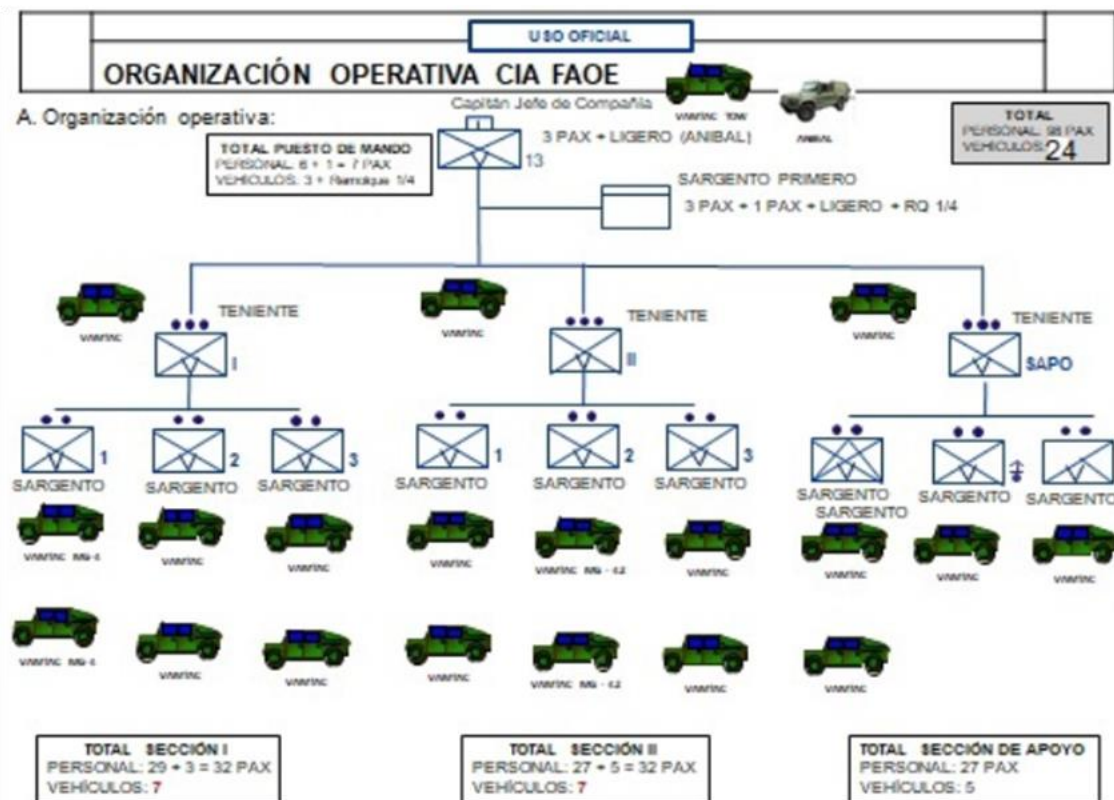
USO OFICIAL

ORGANIZACIÓN OPERATIVA CIA FAOE

A. Organización operativa:

Capitán Jefe de Compañía

VAMTAC TOW

ANIBAL

3 PAX + LIGERO (ANIBAL)

13

TOTAL PUESTO DE MANDO
PERSONAL: 6 + 1 = 7 PAX
VEHÍCULOS: 3 + Remolque 1/4

TOTAL
PERSONAL: 98 PAX
VEHÍCULOS: 24

SARGENTO PRIMERO
3 PAX + 1 PAX + LIGERO + RQ 1/4

VAMTAC

TENIENTE

I

VAMTAC

TENIENTE

II

VAMTAC

TENIENTE

SAPO

1
SARGENTO

2
SARGENTO

3
SARGENTO

1
SARGENTO

2
SARGENTO

3
SARGENTO

SARGENTO
SARGENTO

SARGENTO

SARGENTO

VAMTAC MG-4

VAMTAC

VAMTAC

VAMTAC

VAMTAC MG-42

VAMTAC

VAMTAC

VAMTAC

VAMTAC

VAMTAC MG-4

VAMTAC

VAMTAC

VAMTAC

VAMTAC MG-42

VAMTAC

VAMTAC

TOTAL SECCIÓN I
PERSONAL: 29 + 3 = 32 PAX
VEHÍCULOS: 7

TOTAL SECCIÓN II
PERSONAL: 27 + 5 = 32 PAX
VEHÍCULOS: 7

TOTAL SECCIÓN DE APOYO
PERSONAL: 27 PAX
VEHÍCULOS: 5